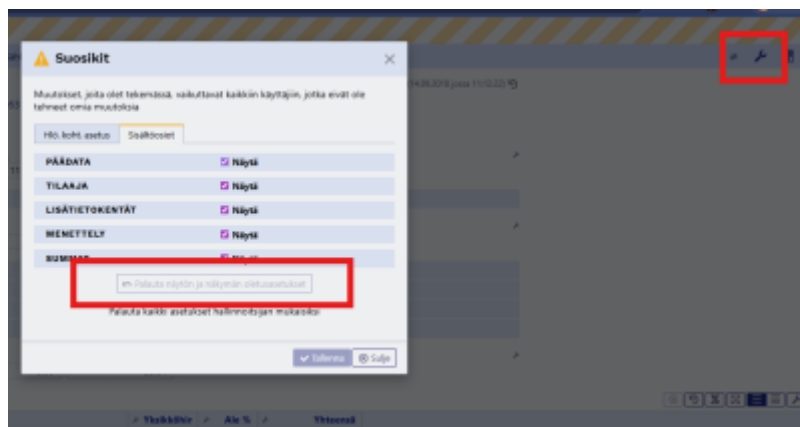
Suosikit

Muutokset, joita olet tekemässä, vaikuttavat kaikkiin käyttäjiin, jotka eivät ole tehneet omia muutoksia

Hlö. koht. asetus
Sisältöosiot

| | |
|---|---|
| PÄÄDATA | Näytä |
| TILAAJA | Näytä |
| LISÄTIETOKENTÄT | Näytä |
| MENETTELY | Näytä |
| SUMMAT | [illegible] |

Palauta näytön ja näkymän oletusasetukset

Palauta kaikki asetukset hallinnoitsijan mukaisiksi

Tallenna
Sulje

Yksikköhin
Ale %
Yhteensä